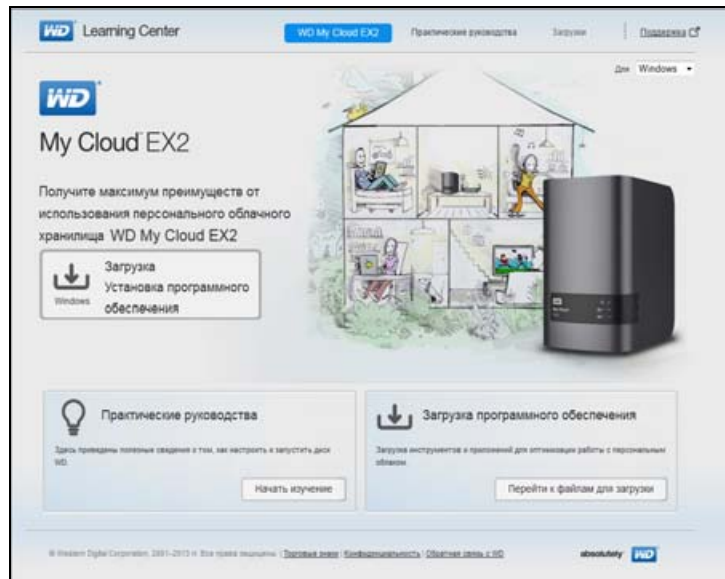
WD Learning Center

WD My Cloud EX2 | Практические руководства | Загрузки | Поддержка

Для Windows

WD

My Cloud EX2

Получите максимум преимуществ от использования персонального облачного хранилища WD My Cloud EX2

Windows

Загрузка
Установка программного обеспечения

Практические руководства

Здесь приведены полезные сведения о том, как настроить и запустить диск WD.

Начать изучение

Загрузка программного обеспечения

Загрузка инструментов и приложений для оптимизации работы с персональным облаком.

Перейти к файлам для загрузки

© Western Digital Corporation, 2001–2013 гг. Все права защищены. | Торговые знаки | Конфиденциальность | Обратная связь с WD

absolutely WD